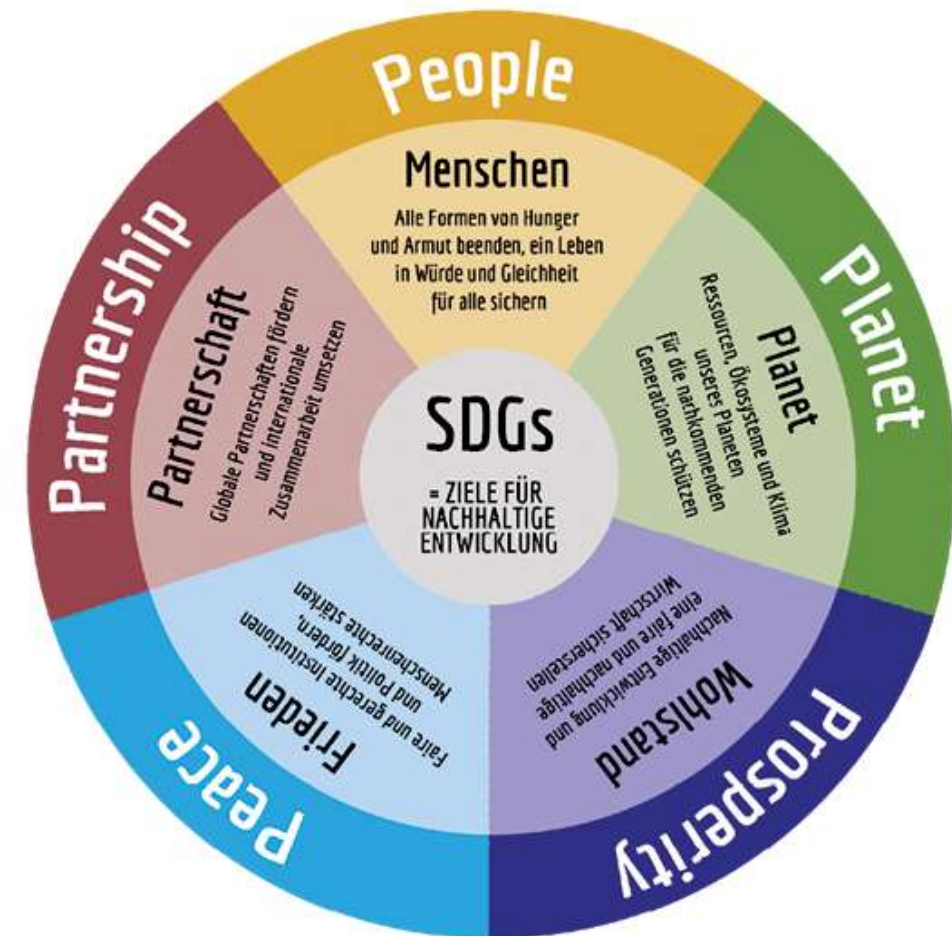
People

Menschen

Alle Formen von Hunger und Armut beenden, ein Leben in Würde und Gleichheit für alle sichern

Planet

Planet

Ressourcen, Ökosysteme und Klima unseres Planeten für die nachkommenden Generationen schützen

SDGs

= ZIELE FÜR NACHHALTIGE ENTWICKLUNG

Prosperity

Wohlstand

Nachhaltige Entwicklung und eine faire und nachhaltige Wirtschaft sicherstellen

Peace

Frieden

Faire und gerechte Institutionen und Politik fördern, Menschenrechte stärken

Partnership

Partnerschaft

Globale Partnerschaften fördern und internationale Zusammenarbeit umsetzen